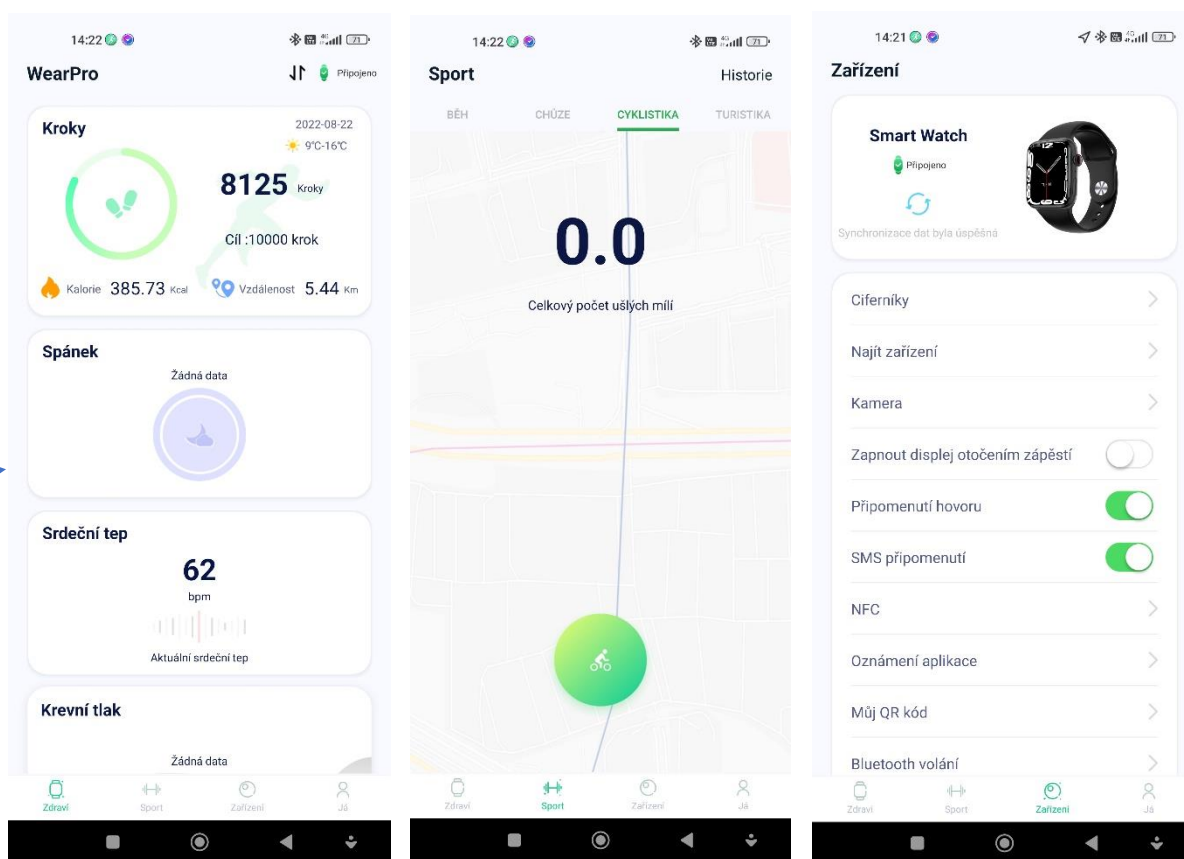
14:22

WearPro

Připojeno

Kroky

2022-08-22

9℃-16℃

8125 Kroky

Cíl :10000 krok

Kalorie 385.73 Kcal

Vzdálenost 5.44 Km

Spánek

Žádná data

Srdeční tep

62

bpm

Aktuální srdeční tep

Krevní tlak

Žádná data

Zdraví Sport Zařízení Já

14:22

Sport

Historie

BĚH CHŮZE CYKLISTIKA TURISTIKA

0.0

Celkový počet ušlých mílí

Zdraví Sport Zařízení Já

14:21

Zařízení

Smart Watch

Připojeno

Synchronizace dat byla úspěšná

Ciferníky

Najít zařízení

Kamera

Zapnout displej otočením zápěstí

Připomenutí hovoru

SMS připomenutí

NFC

Oznámení aplikace

Můj QR kód

Bluetooth volání

Zdraví Sport Zařízení Já